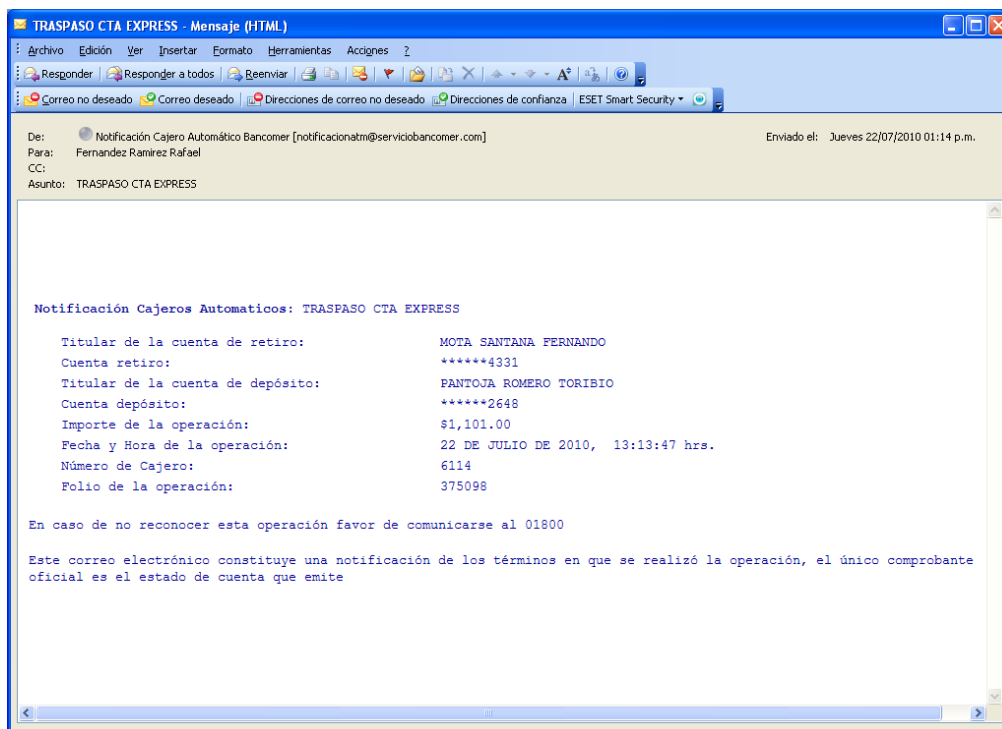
TRASPASO CTA EXPRESS - Mensaje (HTML)

Archivo Edición Ver Insertar Formato Herramientas Acciones ?

Responder Responder a todos Reenviar

Correo no deseado Correo deseado Direcciones de correo no deseado Direcciones de confianza ESET Smart Security

De: Notificación Cajero Automático Bancomer [notificacionatm@serviciobancomer.com]
Para: Fernandez Ramirez Rafael
CC:
Asunto: TRASPASO CTA EXPRESS

Enviado el: Jueves 22/07/2010 01:14 p.m.

Notificación Cajeros Automaticos: TRASPASO CTA EXPRESS

| | |
|---|---|
| Titular de la cuenta de retiro: | MOTA SANTANA FERNANDO |
| Cuenta retiro: | ******4331 |
| Titular de la cuenta de depósito: | PANTOJA ROMERO TORIBIO |
| Cuenta depósito: | ******2648 |
| Importe de la operación: | $1,101.00 |
| Fecha y Hora de la operación: | 22 DE JULIO DE 2010, 13:13:47 hrs. |
| Número de Cajero: | 6114 |
| Folio de la operación: | 375098 |

En caso de no reconocer esta operación favor de comunicarse al 01800

Este correo electrónico constituye una notificación de los términos en que se realizó la operación, el único comprobante oficial es el estado de cuenta que emite